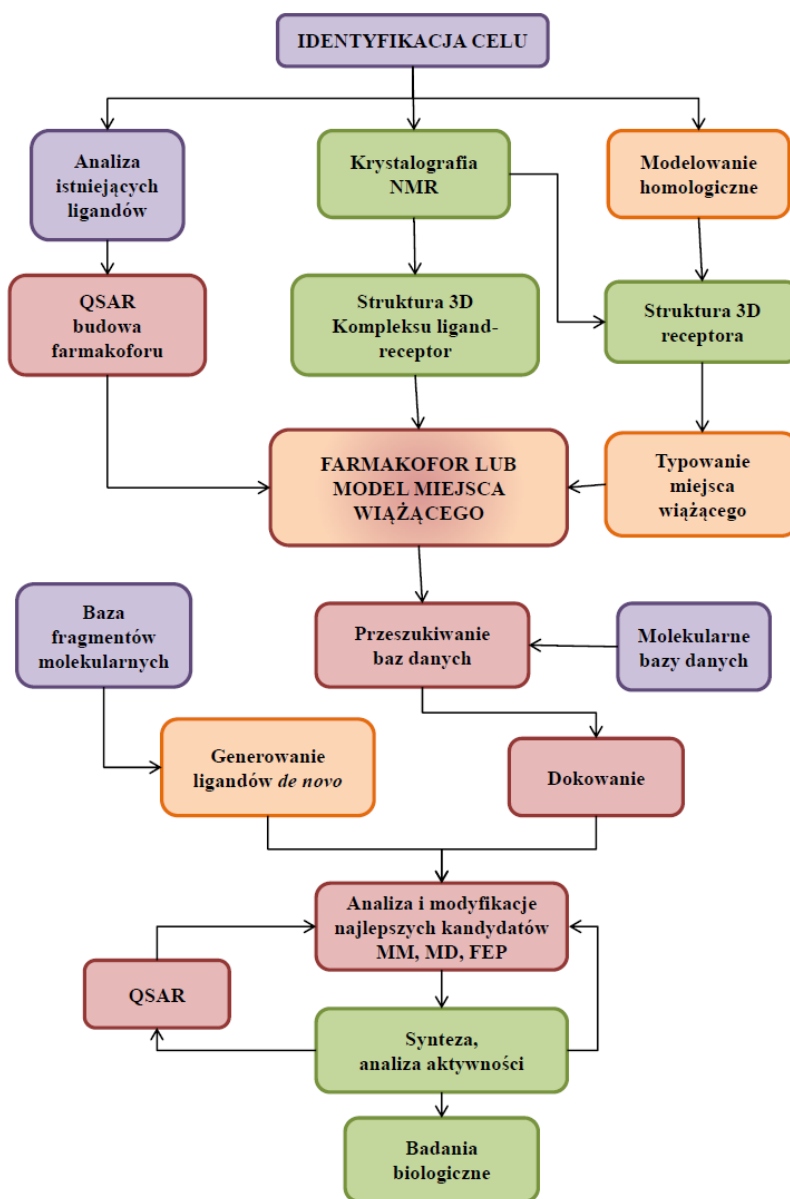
IDENTYFIKACJA CELU

Analiza istniejących ligandów

Krystalografia NMR

Modelowanie homologiczne

QSAR budowa farmakoforu

Struktura 3D Kompleksu ligand-receptor

Struktura 3D receptora

FARMAKOFOR LUB MODEL MIEJSCA WIĄŻĄCEGO

Typowanie miejsca wiążącego

Baza fragmentów molekularnych

Przeszukiwanie baz danych

Molekularne bazy danych

Generowanie ligandów *de novo*

Dokowanie

Analiza i modyfikacje najlepszych kandydatów MM, MD, FEP

QSAR

Synteza, analiza aktywności

Badania biologiczne